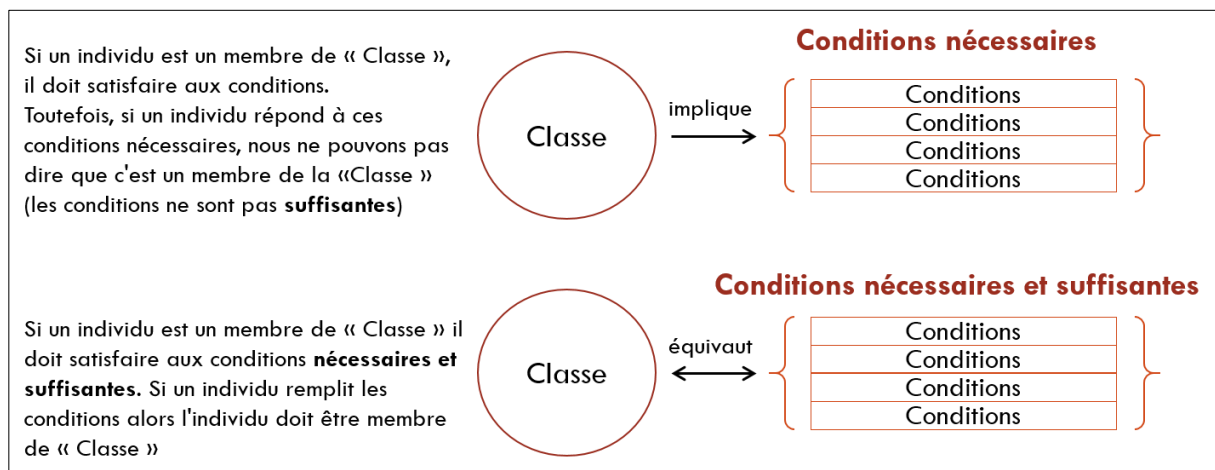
Si un individu est un membre de « Classe », il doit satisfaire aux conditions. Toutefois, si un individu répond à ces conditions nécessaires, nous ne pouvons pas dire que c'est un membre de la «Classe » (les conditions ne sont pas **suffisantes**)

Conditions nécessaires

Classe

implique

| Conditions |
|---|
| Conditions |
| Conditions |
| Conditions |

Conditions nécessaires et suffisantes

Si un individu est un membre de « Classe » il doit satisfaire aux conditions **nécessaires et suffisantes.** Si un individu remplit les conditions alors l'individu doit être membre de « Classe »

Classe

équivaut

| Conditions |
|---|
| Conditions |
| Conditions |
| Conditions |